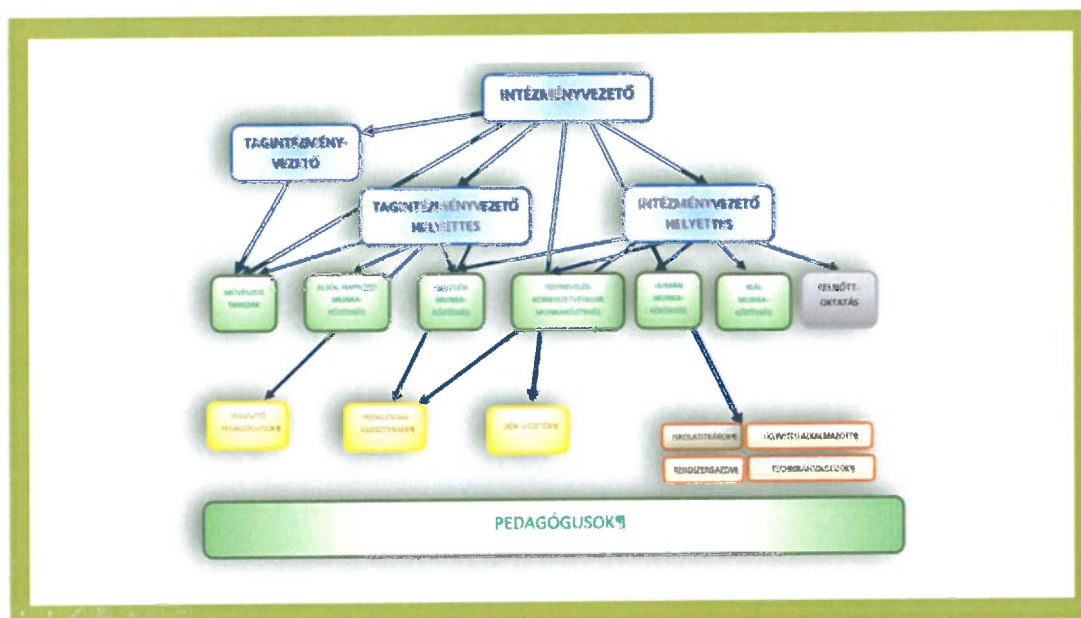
INTÉZMÉNYVEZETŐ

TAGINTÉZMÉNY-VEZETŐ

TAGINTÉZMÉNYVEZETŐ HELYETTES

INTÉZMÉNYVEZETŐ HELYETTES

MŰVÉSZETI TANSZAK

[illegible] MUNKA-KÖZÖSSÉG

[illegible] MUNKA-KÖZÖSSÉG

TESTNEVELÉS-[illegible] MUNKAKÖZÖSSÉG

HUMÁN MUNKA-KÖZÖSSÉG

REÁL MUNKA-KÖZÖSSÉG

FELNŐTT-OKTATÁS

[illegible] PEDAGÓGUSOK¶

PEDAGÓGIAI ASSZISZTENSEK¶

DÖK VEZETŐK

ISKOLATITKÁROK¶

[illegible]

RENDSZERGAZDA¶

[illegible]

PEDAGÓGUSOK¶